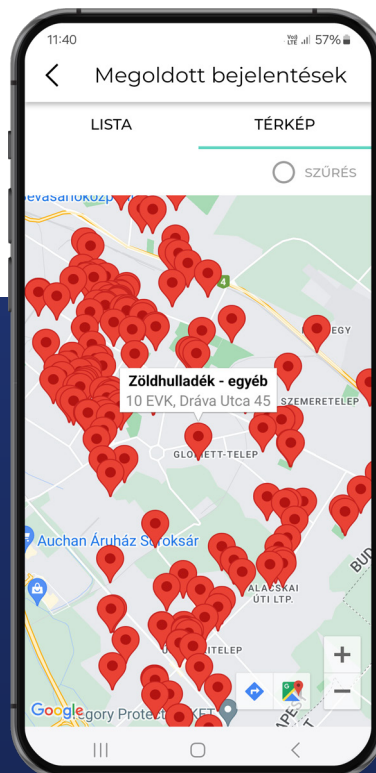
11:40
Vo) LTE .ıl 57%

Megoldott bejelentések

LISTA

TÉRKÉP

SZŰRÉS

Zöldhulladék - egyéb
10 EVK, Dráva Utca 45

GLORIETT-TELEP

SZEMERETELEP

EGY

Auchan Áruház Soroksár

ALACSKAI ÚTI LTP.

ÚTITELEP

BUD

Google

egory Protect

KET

+
−